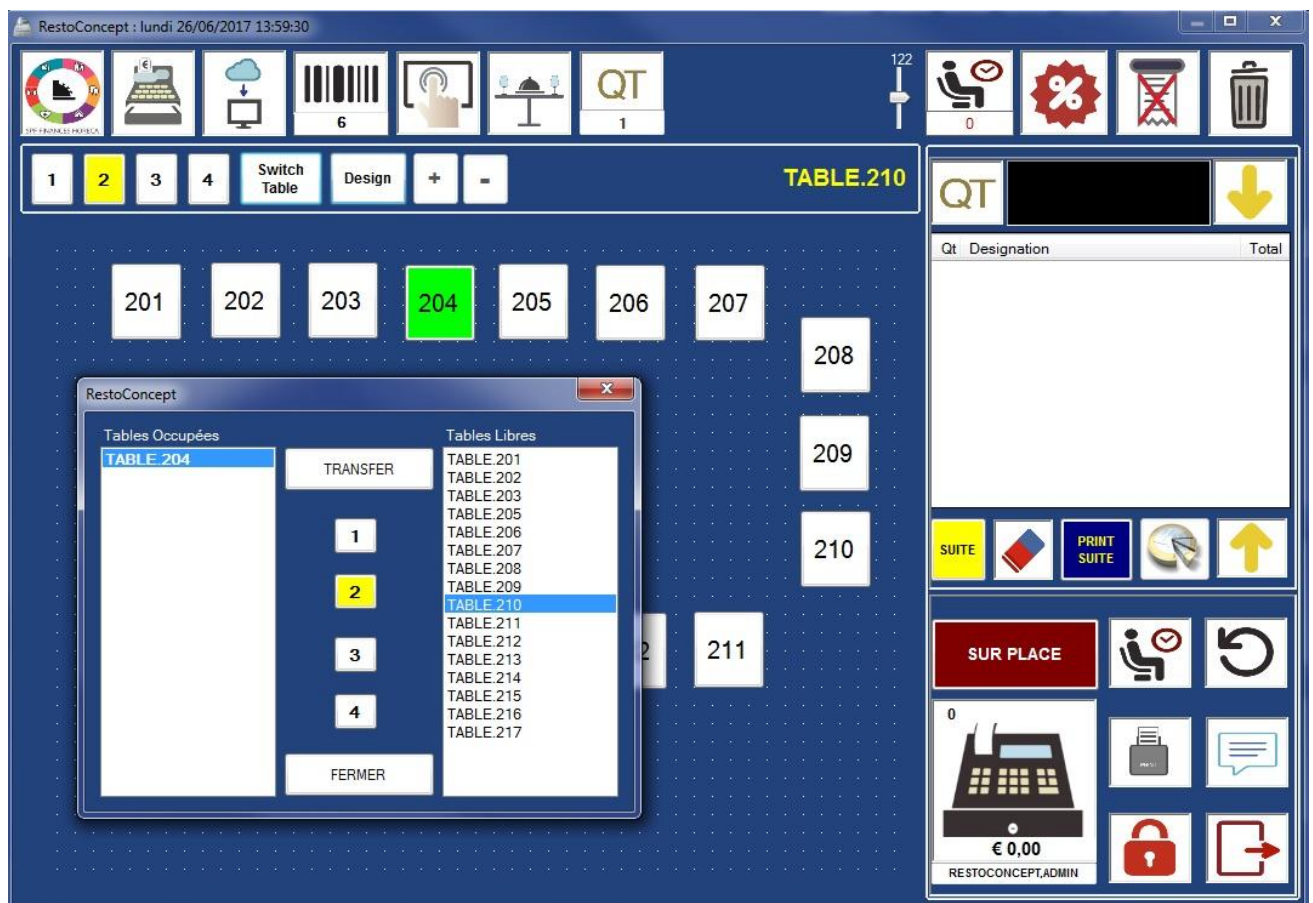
RestoConcept : lundi 26/06/2017 13:59:30

SPF FINANCES HORECA

6

QT
1

122

0

1 2 3 4 Switch Table Design + -

TABLE.210

QT

Qt Designation Total

201 202 203 204 205 206 207

208

209

210

2 211

RestoConcept

Tables Occupées
TABLE.204

TRANSFER

1

2

3

4

FERMER

Tables Libres
TABLE.201
TABLE.202
TABLE.203
TABLE.205
TABLE.206
TABLE.207
TABLE.208
TABLE.209
TABLE.210
TABLE.211
TABLE.212
TABLE.213
TABLE.214
TABLE.215
TABLE.216
TABLE.217

SUITE

PRINT SUITE

SUR PLACE

0

€ 0,00
RESTOCONCEPT,ADMIN